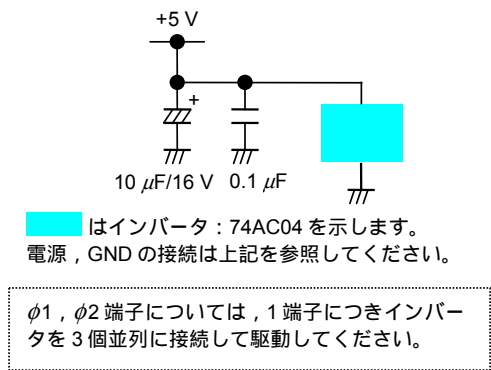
+5 V

+

10 $\mu$F/16 V 0.1 $\mu$F

はインバータ：74AC04 を示します。
電源，GND の接続は上記を参照してください。

$\phi$1，$\phi$2 端子については，1 端子につきインバータを 3 個並列に接続して駆動してください。